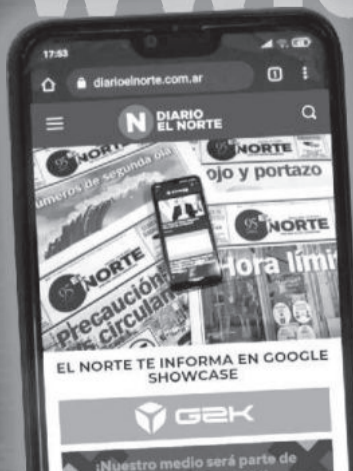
17:53

diarioelnorte.com.ar

1

DIARIO EL NORTE

NORTE

ojo y portazo

úmeros de Segunda ola

NORTE

NORTE

Hora límit

Precaución circular

EL NORTE TE INFORMA EN GOOGLE SHOWCASE

G2K

¡Nuestro medio será parte de